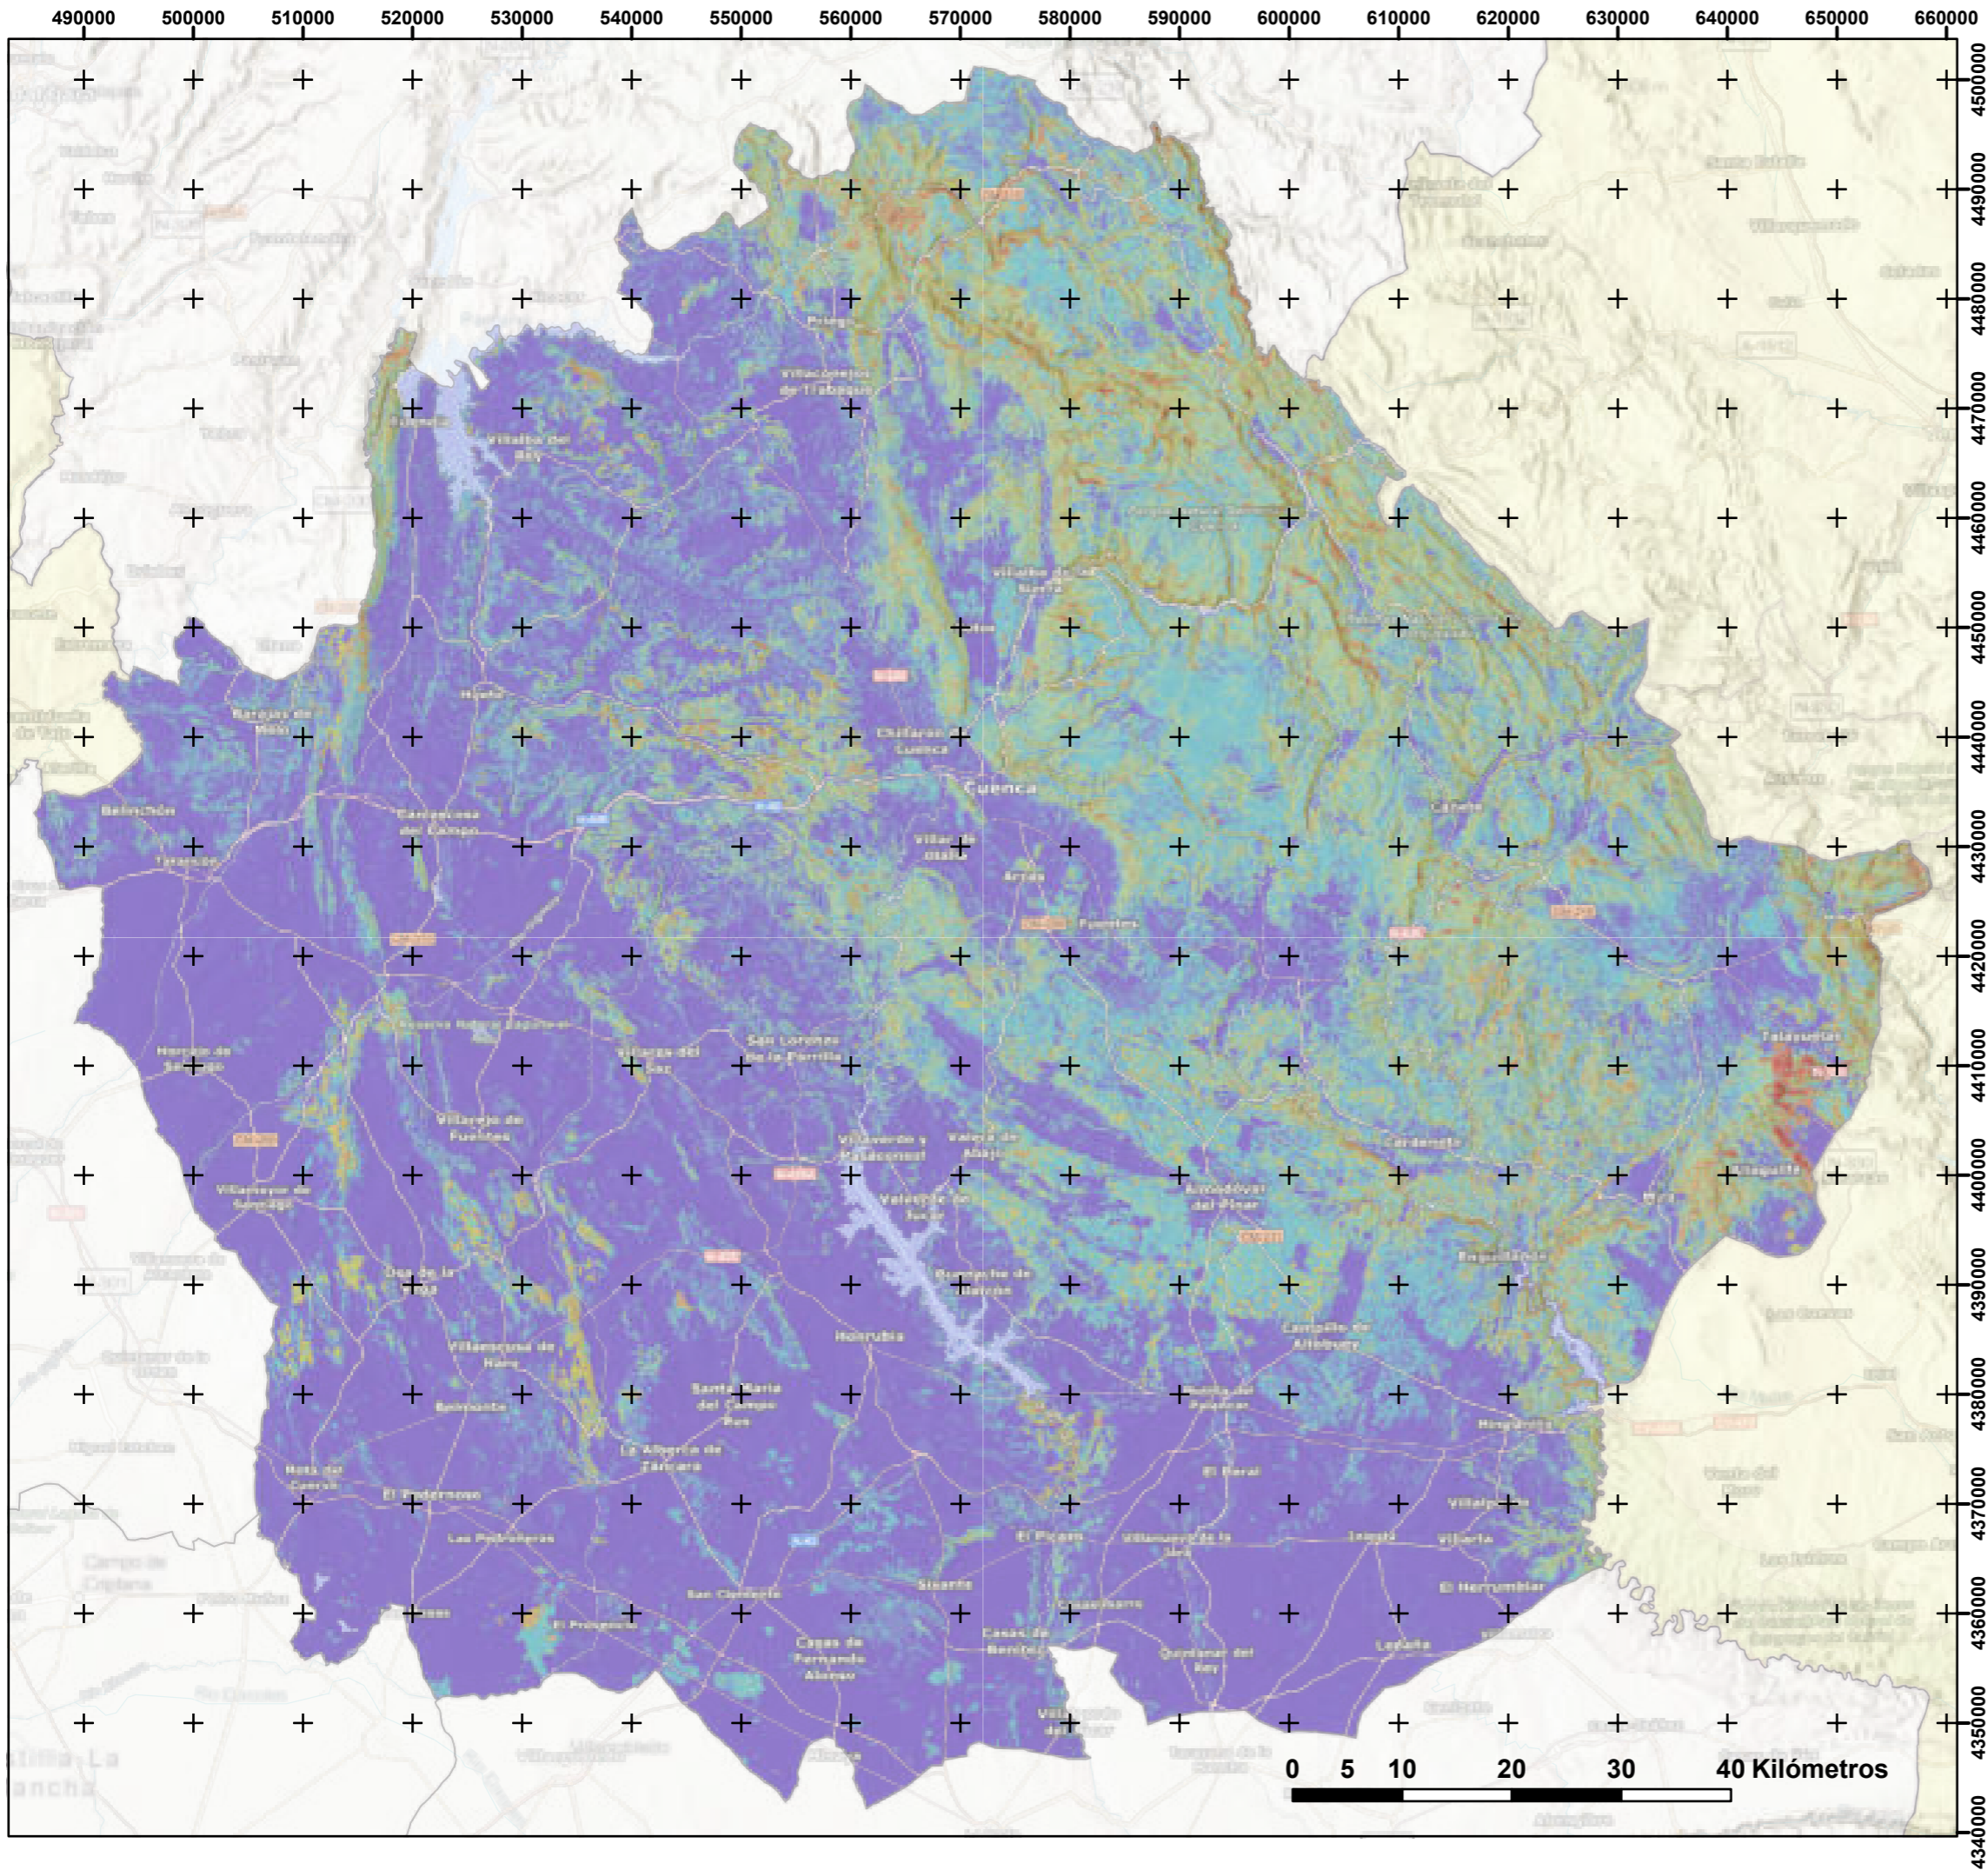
490000 500000 510000 520000 530000 540000 550000 560000 570000 580000 590000 600000 610000 620000 630000 640000 650000 660000

4500000
4490000
4480000
4470000
4460000
4450000
4440000
4430000
4420000
4410000
4400000
4390000
4380000
4370000
4360000
4350000
4340000

Priego
Villaconejos de Trabaque
Villalba del Rey
Villalba de la Sierra
Huete
Barajas de Melo
Chillarón de Cuenca
Cuenca
Belinchón
Carrascosa del Campo
Tarancón
Villar de Olalla
Arcas
Fuentes
Cañete
Horcajo de Santiago
Villar del Saz
San Lorenzo de la Parrilla
Villarejo de Fuentes
Villaverde y Pasaconsol
Valera de Abajo
Talayuelas
Cardenete
Villamayor de Santiago
Valverde de Júcar
Almodóvar del Pinar
Villargordo
Enguídanos
Osa de la Vega
Buenache de Alarcón
Honrubia
Campillo de Altobuey
Villaescusa de Haro
Santa María del Campo Rus
Motilla del Palancar
Minglanilla
Belmonte
La Alberca de Záncara
Mota del Cuervo
El Pedernoso
El Peral
Villalpardo
Las Pedroñeras
El Picazo
Villanueva de la Jara
Iniesta
Villarta
Sisante
El Herrumblar
San Clemente
El Provencio
Casas de Fernando Alonso
Casas de Benítez
Casasimarro
Quintanar del Rey
Ledaña
Villagordo del Júcar
Campo de Criptana

0 5 10 20 30 40 Kilómetros